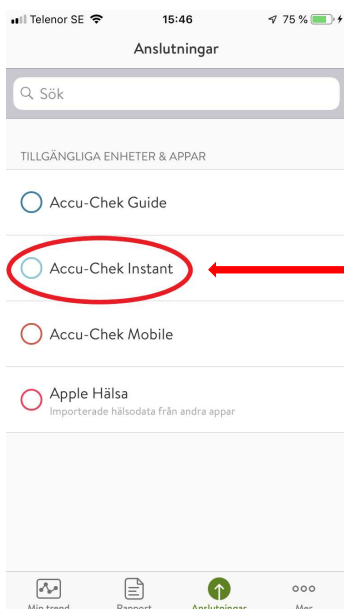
Telenor SE 15:46 75 %

Anslutningar

Sök

TILLGÄNGLIGA ENHETER & APPAR

Accu-Chek Guide

Accu-Chek Instant

Accu-Chek Mobile

Apple Hälsa
Importerade hälsodata från andra appar

Min trend Rapport Anslutningar Mer